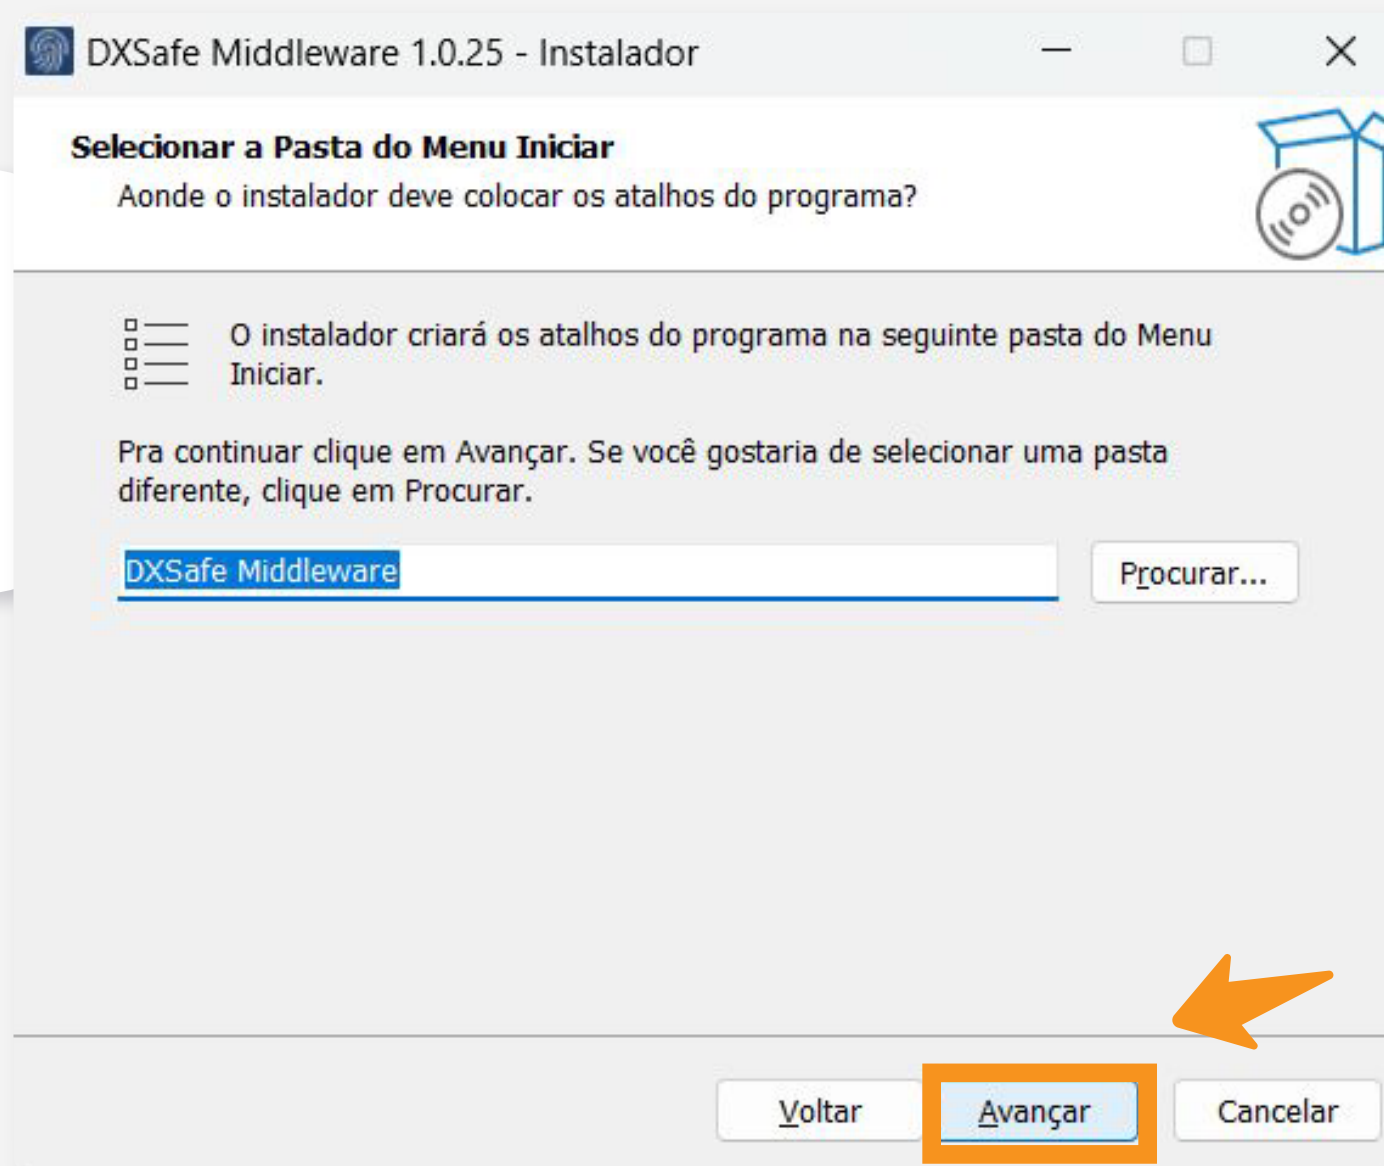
DXSafe Middleware 1.0.25 - Instalador

Selecionar a Pasta do Menu Iniciar

Aonde o instalador deve colocar os atalhos do programa?

O instalador criará os atalhos do programa na seguinte pasta do Menu Iniciar.

Pra continuar clique em Avançar. Se você gostaria de selecionar uma pasta diferente, clique em Procurar.

DXSafe Middleware

Procurar...

Voltar

Avançar

Cancelar